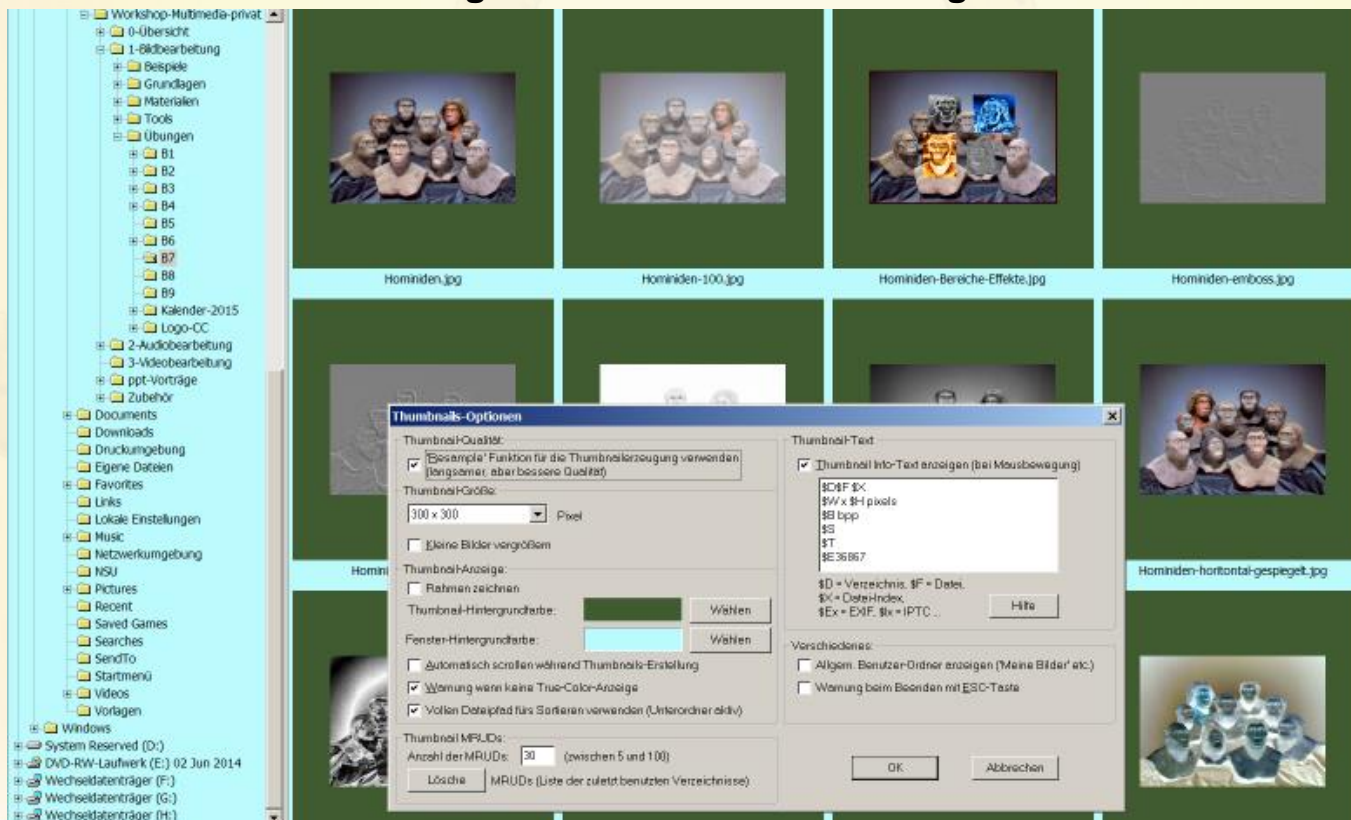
Workshop-Multimedia-privat
0-Übersicht
1-Bildbearbeitung
Beispiele
Grundlagen
Materialien
Tools
Übungen
B1
B2
B3
B4
B5
B6
B7
B8
B9
Kalender-2015
Logo-CC
2-Audiobearbeitung
3-Videobearbeitung
ppt-Vorträge
Zubehör
Documents
Downloads
Druckumgebung
Eigene Dateien
Favorites
Links
Lokale Einstellungen
Music
Netzwerkumgebung
NSU
Pictures
Recent
Saved Games
Searches
SendTo
Startmenü
Videos
Vorlagen
Windows
System Reserved (D:)
DVD-RW-Laufwerk (E:) 02 Jun 2014
Wechseldatenträger (F:)
Wechseldatenträger (G:)
Wechseldatenträger (H:)

Hominiden.jpg
Hominiden-100.jpg
Hominiden-Bereiche-Effekte.jpg
Hominiden-emboss.jpg
Homini
Hominiden-horizontal-gespiegelt.jpg

Thumbnails-Optionen
Thumbnail-Qualität:
'Resample' Funktion für die Thumbnailerzeugung verwenden (langsamer, aber bessere Qualität)
Thumbnail-Größe:
300 x 300
Pixel
Kleine Bilder vergrößern
Thumbnail-Anzeige:
Rahmen zeichnen
Thumbnail-Hintergrundfarbe:
Wählen
Fenster-Hintergrundfarbe:
Wählen
Automatisch scrollen während Thumbnails-Erstellung
Warnung wenn keine True-Color-Anzeige
Vollen Dateipfad fürs Sortieren verwenden (Unterordner aktiv)
Thumbnail MRUDs:
Anzahl der MRUDs: 30 (zwischen 5 und 100)
Lösche
MRUDs (Liste der zuletzt benutzten Verzeichnisse)
Thumbnail-Text
Thumbnail Info-Text anzeigen (bei Mausbewegung)
$D$F $X
$W x $H pixels
$B bpp
$S
$T
$E36867
$D = Verzeichnis, $F = Datei,
$X = Datei-Index,
$Ex = EXIF, $Ix = IPTC ...
Hilfe
Verschiedenes:
Allgem. Benutzer-Ordner anzeigen ('Meine Bilder' etc.)
Warnung beim Beenden mit ESC-Taste
OK
Abbrechen